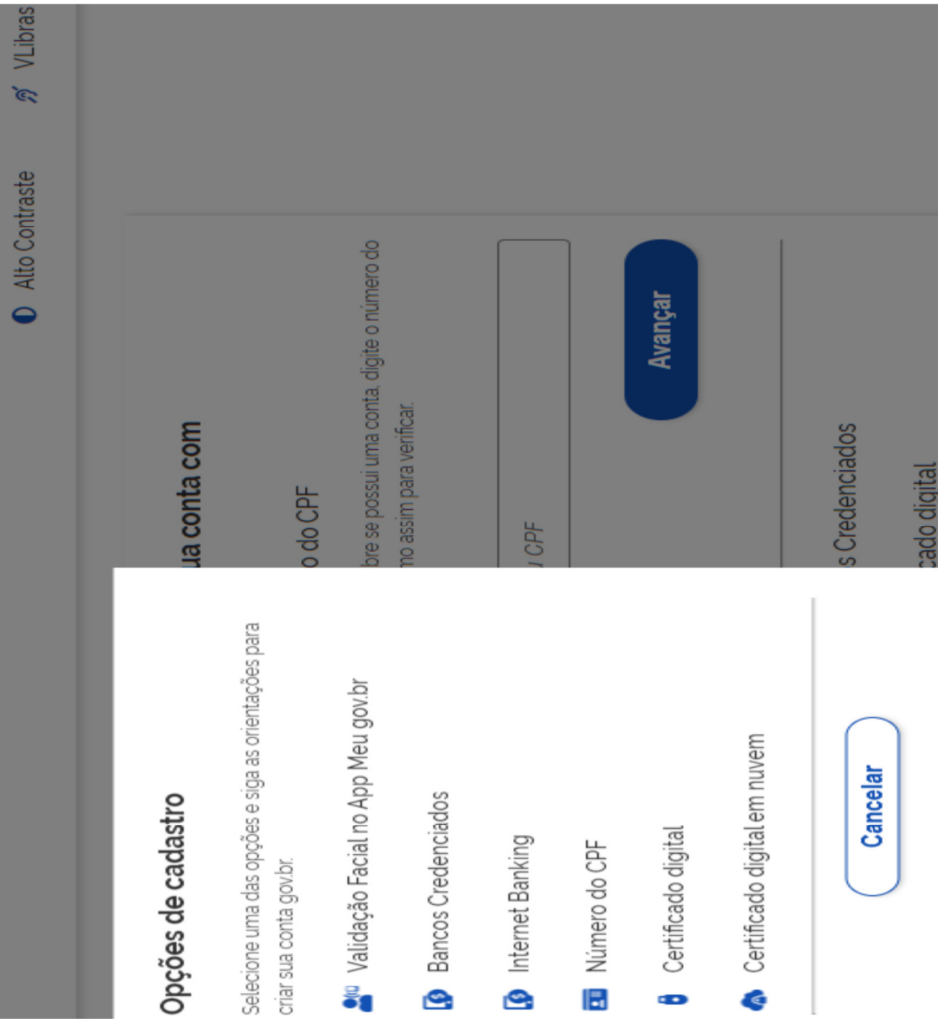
Alto Contraste

VLibras

ua conta com

o do CPF

bre se possui uma conta, digite o número do mo assim para verificar.

u CPF

Avançar

s Credenciados

cado digital

Opções de cadastro

Selecione uma das opções e siga as orientações para criar sua conta gov.br.

Validação Facial no App Meu gov.br

Bancos Credenciados

Internet Banking

Número do CPF

Certificado digital

Certificado digital em nuvem

Cancelar